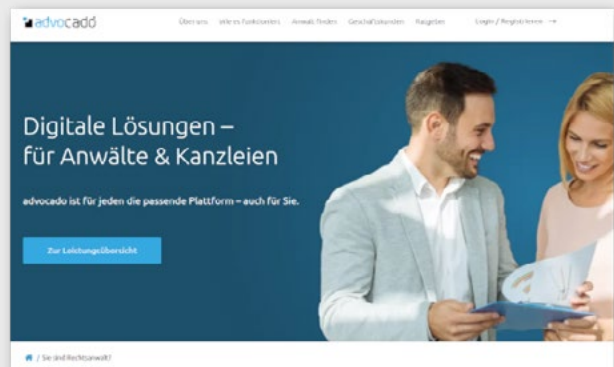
advocado

Über uns Wie es funktioniert Anwalt finden Geschäftskunden Ratgeber Login / Registrieren →

Digitale Lösungen – für Anwälte & Kanzleien

advocado ist für jeden die passende Plattform – auch für Sie.

Zur Leistungsübersicht

/ Sie sind Rechtsanwalt?